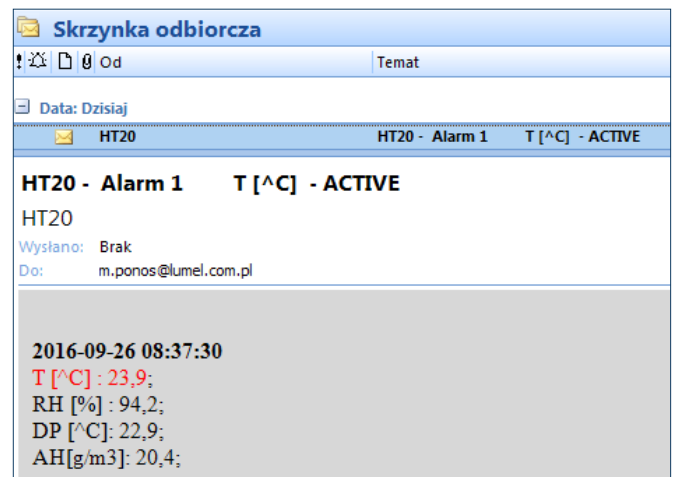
Skrzynka odbiorcza

! Od | Temat

Data: Dzisiaj

HT20 | HT20 - Alarm 1 T [^C] - ACTIVE

HT20 - Alarm 1 T [^C] - ACTIVE

HT20

Wysłano: Brak

Do: m.ponos@lumel.com.pl

2016-09-26 08:37:30

T [^C] : 23,9;

RH [%] : 94,2;

DP [^C]: 22,9;

AH[g/m3]: 20,4;